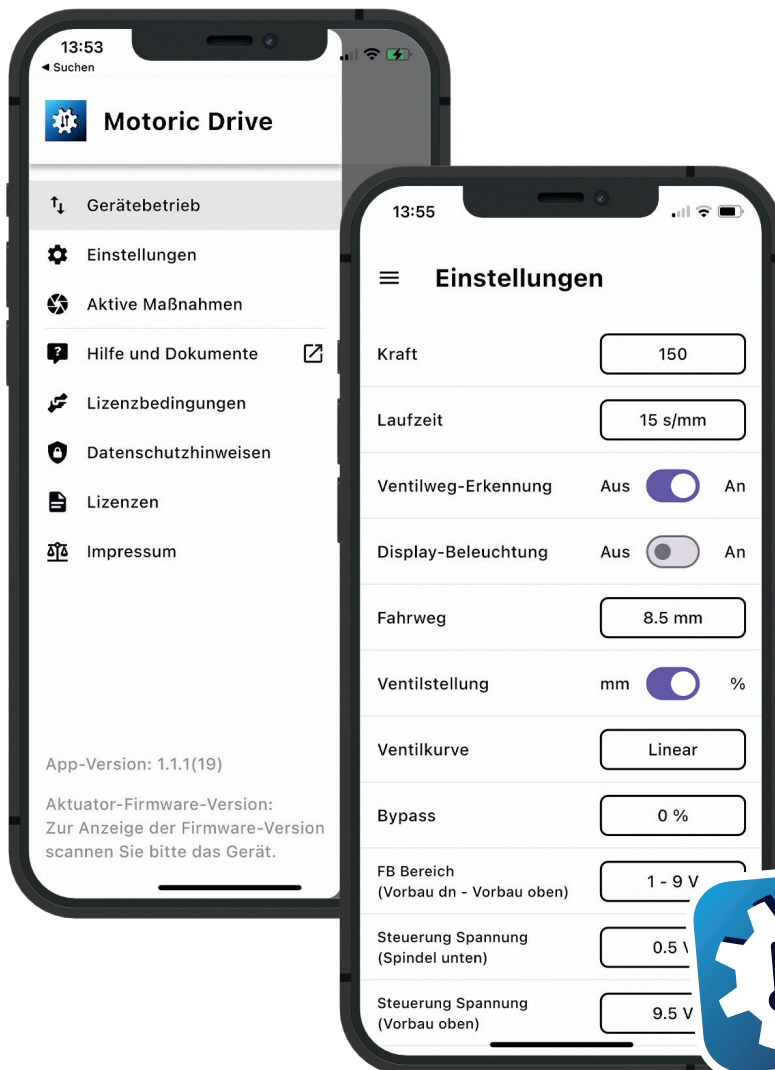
13:53
◂ Suchen

Motoric Drive

Gerätebetrieb
Einstellungen
Aktive Maßnahmen
Hilfe und Dokumente
Lizenzbedingungen
Datenschutzhinweisen
Lizenzen
Impressum

App-Version: 1.1.1(19)

Aktuator-Firmware-Version:
Zur Anzeige der Firmware-Version scannen Sie bitte das Gerät.

13:55

Einstellungen

| | |
|---|---|
| Kraft | 150 |
| Laufzeit | 15 s/mm |
| Ventilweg-Erkennung | Aus An |
| Display-Beleuchtung | Aus An |
| Fahrweg | 8.5 mm |
| Ventilstellung | mm % |
| Ventilkurve | Linear |
| Bypass | 0 % |
| FB Bereich (Vorbau dn - Vorbau oben) | 1 - 9 V |
| Steuerung Spannung (Spindel unten) | 0.5 V |
| Steuerung Spannung (Vorbau oben) | 9.5 V |